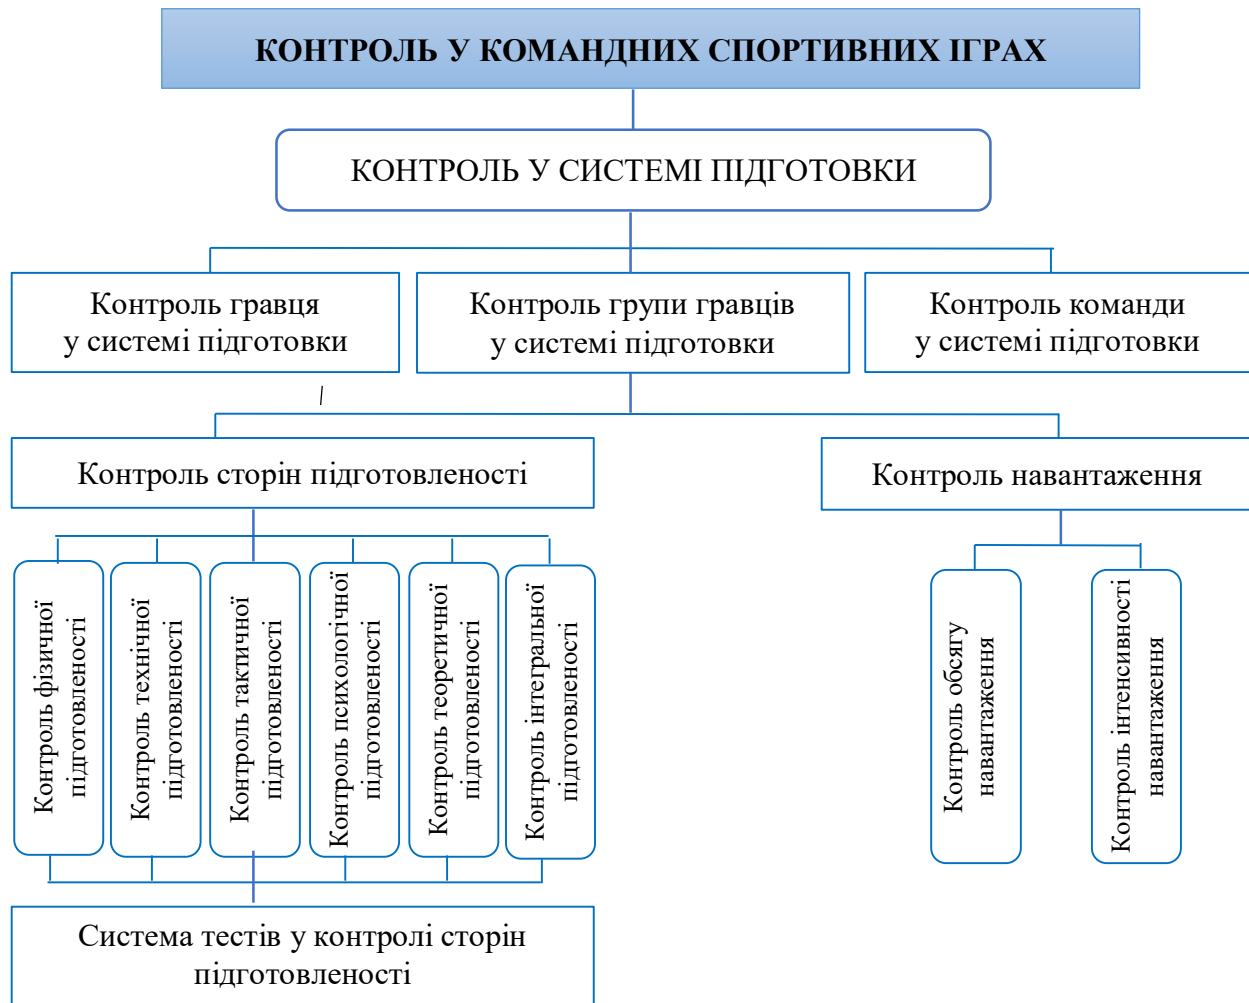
КОНТРОЛЬ У КОМАНДНИХ СПОРТИВНИХ ІГРАХ

КОНТРОЛЬ У СИСТЕМІ ПІДГОТОВКИ

Контроль гравця у системі підготовки

Контроль групи гравців у системі підготовки

Контроль команди у системі підготовки

Контроль сторін підготовленості

Контроль навантаження

Контроль фізичної підготовленості

Контроль технічної підготовленості

Контроль тактичної підготовленості

Контроль психологічної підготовленості

Контроль теоретичної підготовленості

Контроль інтегральної підготовленості

Контроль обсягу навантаження

Контроль інтенсивності навантаження

Система тестів у контролі сторін підготовленості